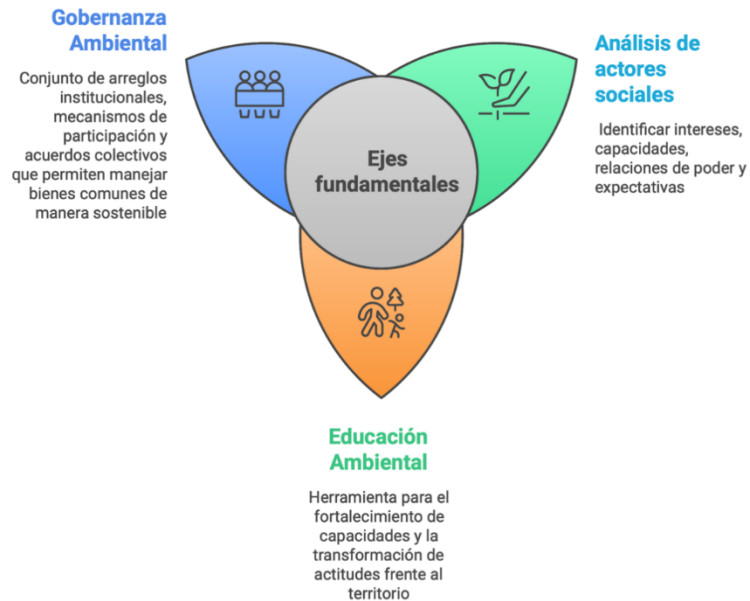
Gobernanza Ambiental

Conjunto de arreglos institucionales, mecanismos de participación y acuerdos colectivos que permiten manejar bienes comunes de manera sostenible

Ejes fundamentales

Análisis de actores sociales

Identificar intereses, capacidades, relaciones de poder y expectativas

Educación Ambiental

Herramienta para el fortalecimiento de capacidades y la transformación de actitudes frente al territorio